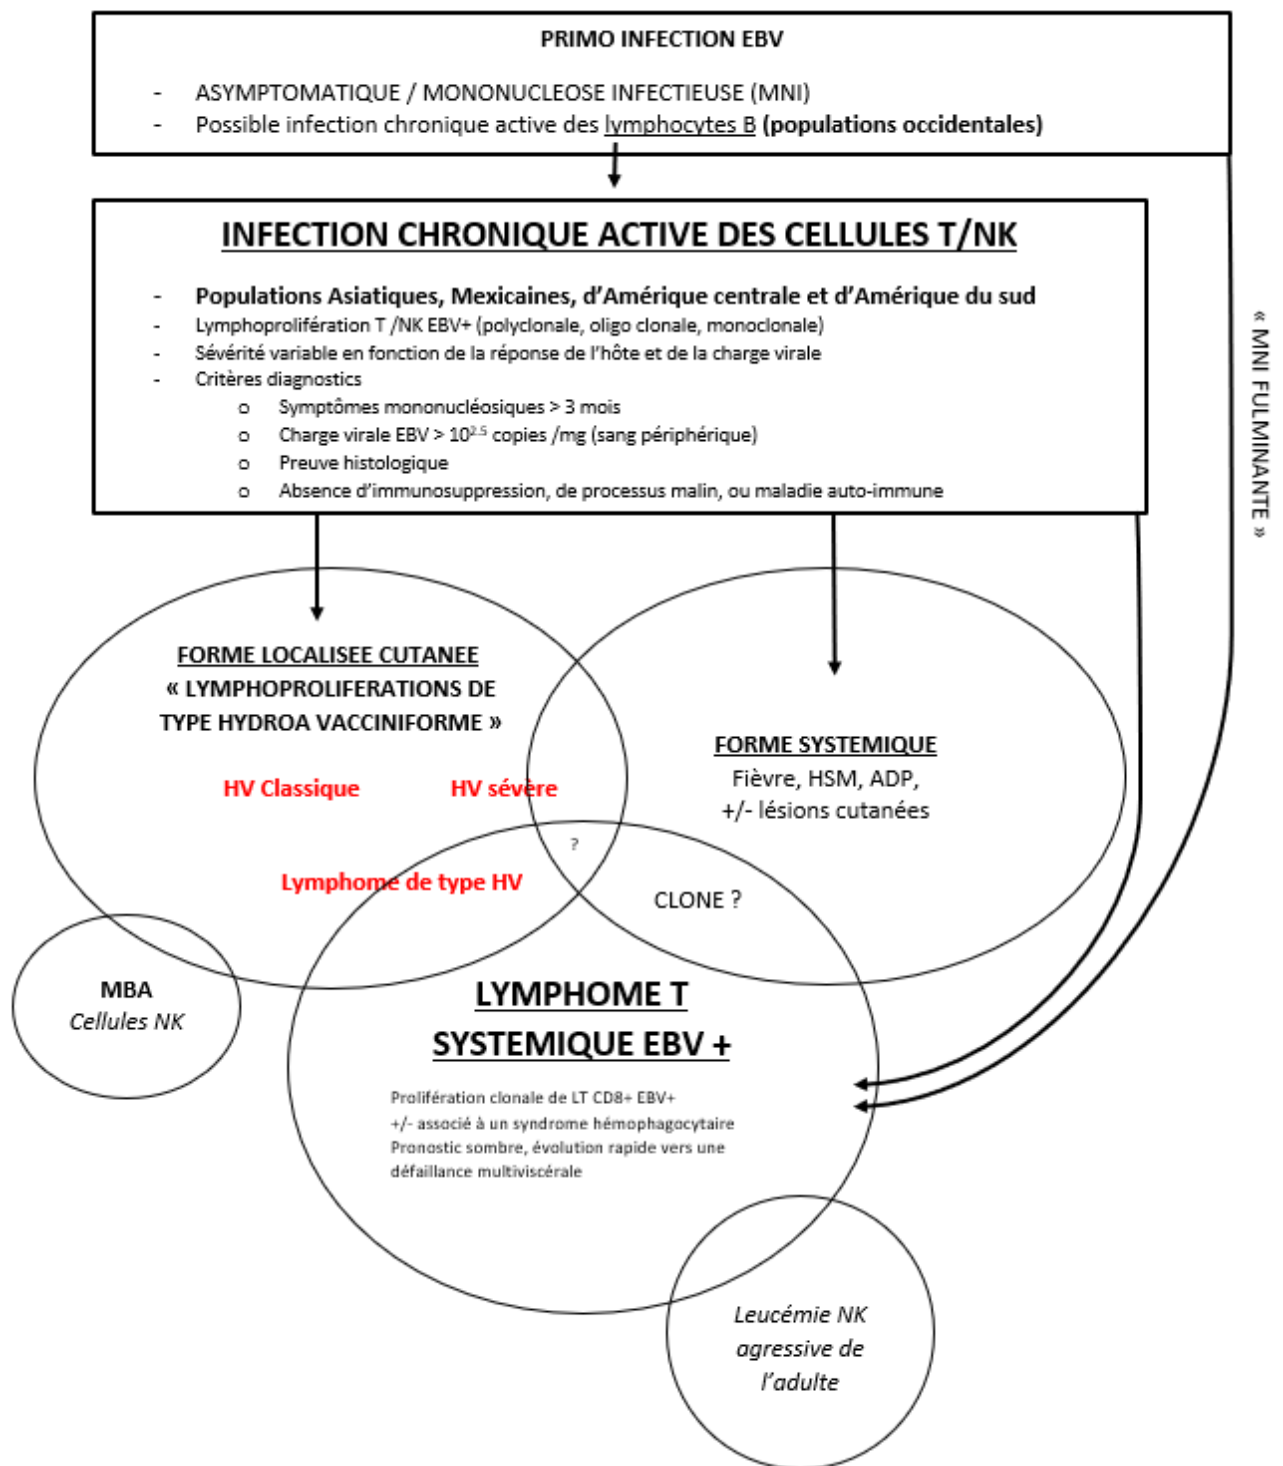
PRIMO INFECTION EBV

- ASYMPTOMATIQUE / MONONUCLEOSE INFECTIEUSE (MNI)
- Possible infection chronique active des lymphocytes B **(populations occidentales)**

INFECTION CHRONIQUE ACTIVE DES CELLULES T/NK

- **Populations Asiatiques, Mexicaines, d'Amérique centrale et d'Amérique du sud**
- Lymphoprolifération T /NK EBV+ (polyclonale, oligo clonale, monoclonale)
- Sévérité variable en fonction de la réponse de l'hôte et de la charge virale
- Critères diagnostics
  o Symptômes mononucléosiques > 3 mois
  o Charge virale EBV > $10^{2.5}$ copies /mg (sang périphérique)
  o Preuve histologique
  o Absence d'immunosuppression, de processus malin, ou maladie auto-immune

« MNI FULMINANTE »

FORME LOCALISEE CUTANEE
« LYMPHOPROLIFERATIONS DE TYPE HYDROA VACCINIFORME »

HV Classique

HV sévère

Lymphome de type HV

?

FORME SYSTEMIQUE
Fièvre, HSM, ADP,
+/- lésions cutanées

CLONE ?

MBA
Cellules NK

LYMPHOME T
SYSTEMIQUE EBV +

Prolifération clonale de LT CD8+ EBV+
+/- associé à un syndrome hémophagocytaire
Pronostic sombre, évolution rapide vers une défaillance multiviscérale

Leucémie NK agressive de l'adulte